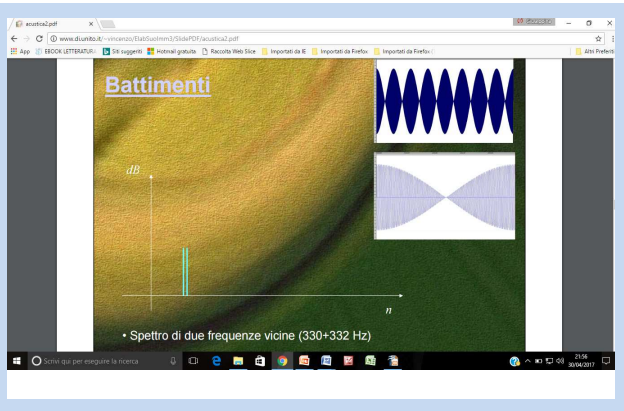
acustica2.pdf

www.di.unito.it/~vincenzo/ElabSuoMm3/SlidePDF/acustica2.pdf

App EBOOK LETTERATUR Siti suggeriti Hotmail gratuita Raccolta Web Slice Importati da IE Importati da Firefox Importati da Firefox Altri Preferiti

Battimenti

dB

n

• Spettro di due frequenze vicine (330+332 Hz)

Scrivi qui per eseguire la ricerca

21:56
30/04/2017